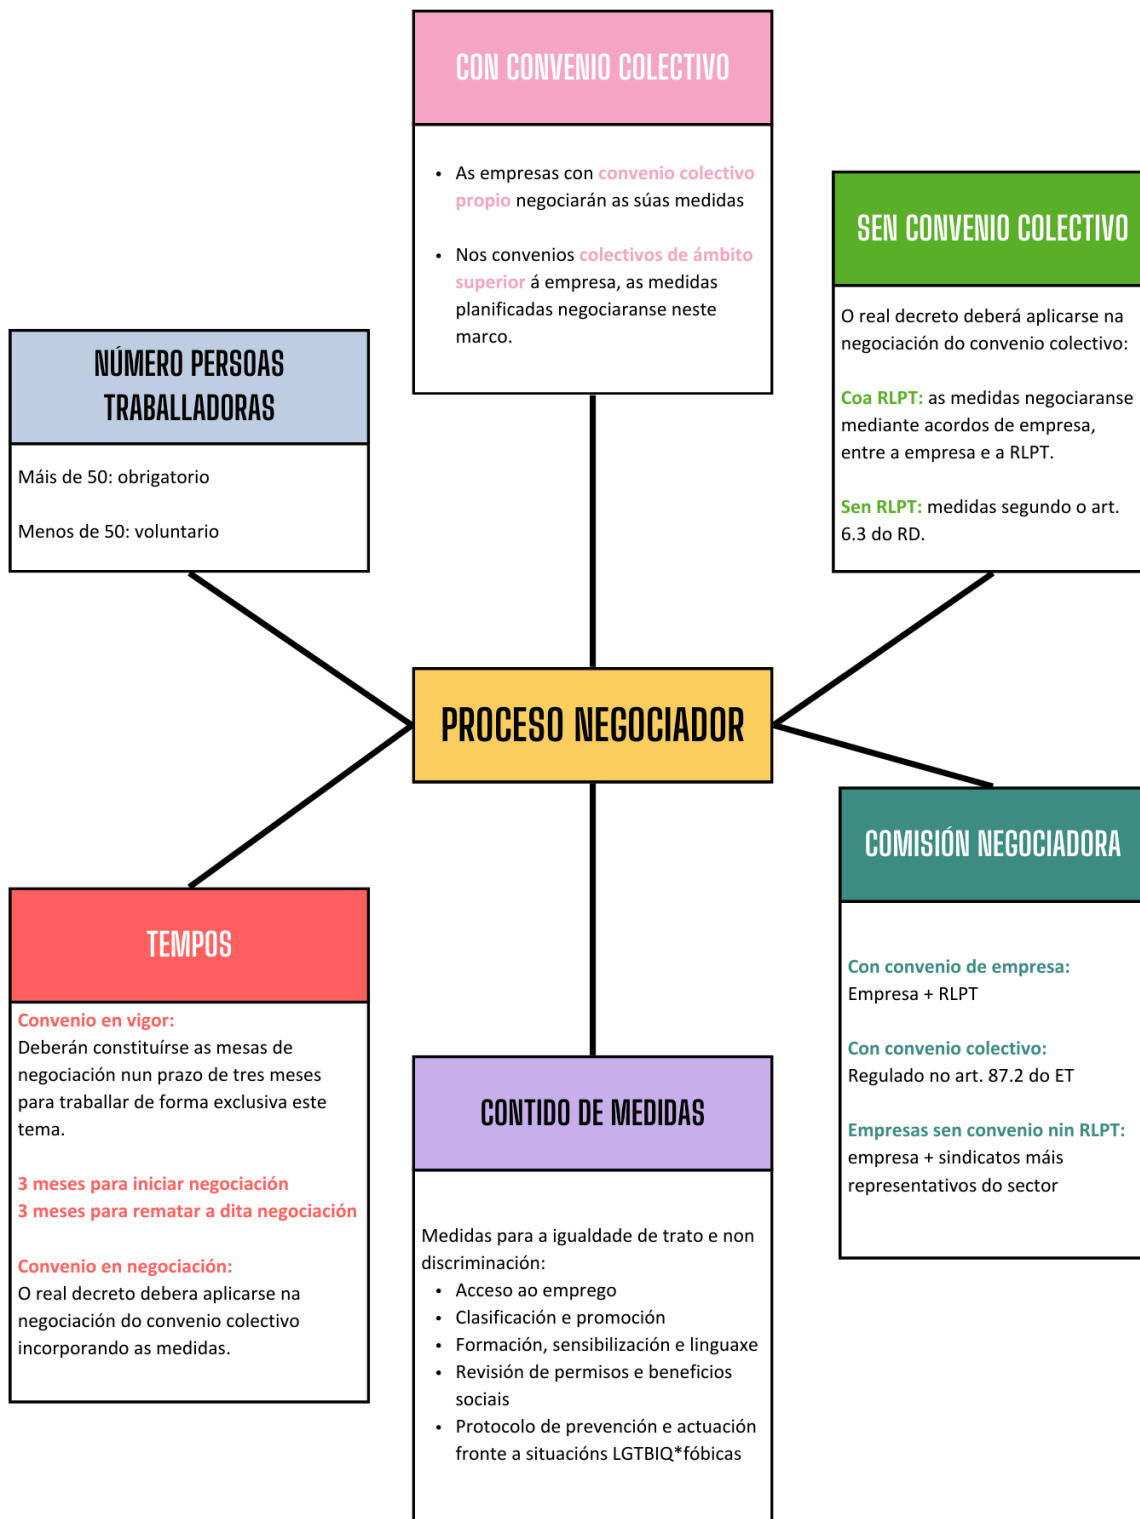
CON CONVENIO COLECTIVO

- As empresas con convenio colectivo propio negociarán as súas medidas
- Nos convenios colectivos de ámbito superior á empresa, as medidas planificadas negociaranse neste marco.

SEN CONVENIO COLECTIVO

O real decreto deberá aplicarse na negociación do convenio colectivo:

Coa RLPT: as medidas negociaranse mediante acordos de empresa, entre a empresa e a RLPT.

Sen RLPT: medidas segundo o art. 6.3 do RD.

NÚMERO PERSOAS TRABALLADORAS

Máis de 50: obrigatorio

Menos de 50: voluntario

PROCESO NEGOCIADOR

COMISIÓN NEGOCIADORA

Con convenio de empresa:
Empresa + RLPT

Con convenio colectivo:
Regulado no art. 87.2 do ET

Empresas sen convenio nin RLPT:
empresa + sindicatos máis representativos do sector

TEMPOS

Convenio en vigor:
Deberán constituírse as mesas de negociación nun prazo de tres meses para traballar de forma exclusiva este tema.

3 meses para iniciar negociación
3 meses para rematar a dita negociación

Convenio en negociación:
O real decreto debera aplicarse na negociación do convenio colectivo incorporando as medidas.

CONTIDO DE MEDIDAS

Medidas para a igualdade de trato e non discriminación:
- Acceso ao emprego
- Clasificación e promoción
- Formación, sensibilización e linguaxe
- Revisión de permisos e beneficios sociais
- Protocolo de prevención e actuación fronte a situacións LGTBIQ*fóbicas